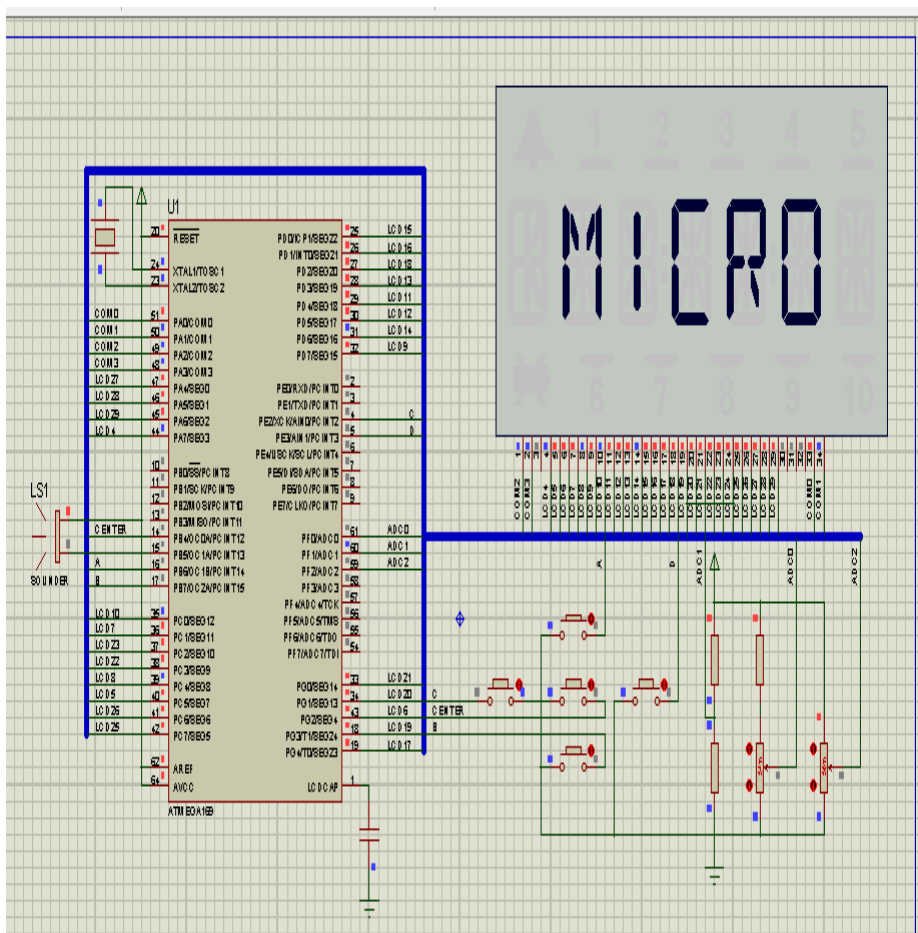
U1

20 RESET
24 XTAL1/TOSC1
23 XTAL2/TOSC2

51 PA0/COM0
50 PA1/COM1
49 PA2/COM2
48 PA3/COM3
47 PA4/SEG0
46 PA5/SEG1
45 PA6/SEG2
44 PA7/SEG3

10 PB0/SS/PCINT8
11 PB1/SCK/PCINT9
12 PB2/MOSI/PCINT10
13 PB3/MISO/PCINT11
14 PB4/OC0A/PCINT12
15 PB5/OC1A/PCINT13
16 PB6/OC1B/PCINT14
17 PB7/OC2A/PCINT15

35 PC0/SEG12
36 PC1/SEG11
37 PC2/SEG10
38 PC3/SEG9
39 PC4/SEG8
40 PC5/SEG7
41 PC6/SEG6
42 PC7/SEG5

62 AREF
64 AVCC

25 PD0/ICP1/SEG22
26 PD1/INT0/SEG21
27 PD2/SEG20
28 PD3/SEG19
29 PD4/SEG18
30 PD5/SEG17
31 PD6/SEG16
32 PD7/SEG15

2 PE0/RXD/PCINT0
3 PE1/TXD/PCINT1
4 PE2/XCK/AIN0/PCINT2
5 PE3/AIN1/PCINT3
6 PE4/USCK/SCL/PCINT4
7 PE5/DI/SDA/PCINT5
8 PE6/DO/PCINT6
9 PE7/CLKO/PCINT7

61 PF0/ADC0
60 PF1/ADC1
59 PF2/ADC2
58 PF3/ADC3
57 PF4/ADC4/TCK
56 PF5/ADC5/TMS
55 PF6/ADC6/TDO
54 PF7/ADC7/TDI

33 PG0/SEG14
34 PG1/SEG13
43 PG2/SEG4
18 PG3/T1/SEG24
19 PG4/T0/SEG23

1 LCDCAP

ATMEGA169

COM0 COM1 COM2 COM3 LCD27 LCD28 LCD29 LCD4
LCD15 LCD16 LCD18 LCD13 LCD11 LCD12 LCD14 LCD9
C D
CENTER A B
LCD10 LCD7 LCD23 LCD22 LCD8 LCD5 LCD26 LCD25
ADC0 ADC1 ADC2
LCD21 LCD20 LCD6 LCD19 LCD17
C CENTER B

LS1
SOUNDER

1 2 3 4 5
MICRO
6 7 8 9 10

COM3 COM2 LCD4 LCD5 LCD6 LCD7 LCD8 LCD9 LCD10 LCD11 LCD12 LCD13 LCD14 LCD15 LCD16 LCD17 LCD18 LCD19 LCD20 LCD21 LCD22 LCD23 LCD24 LCD25 LCD26 LCD27 LCD28 LCD29 COM0 COM1

A D ADC1 ADC0 ADC2